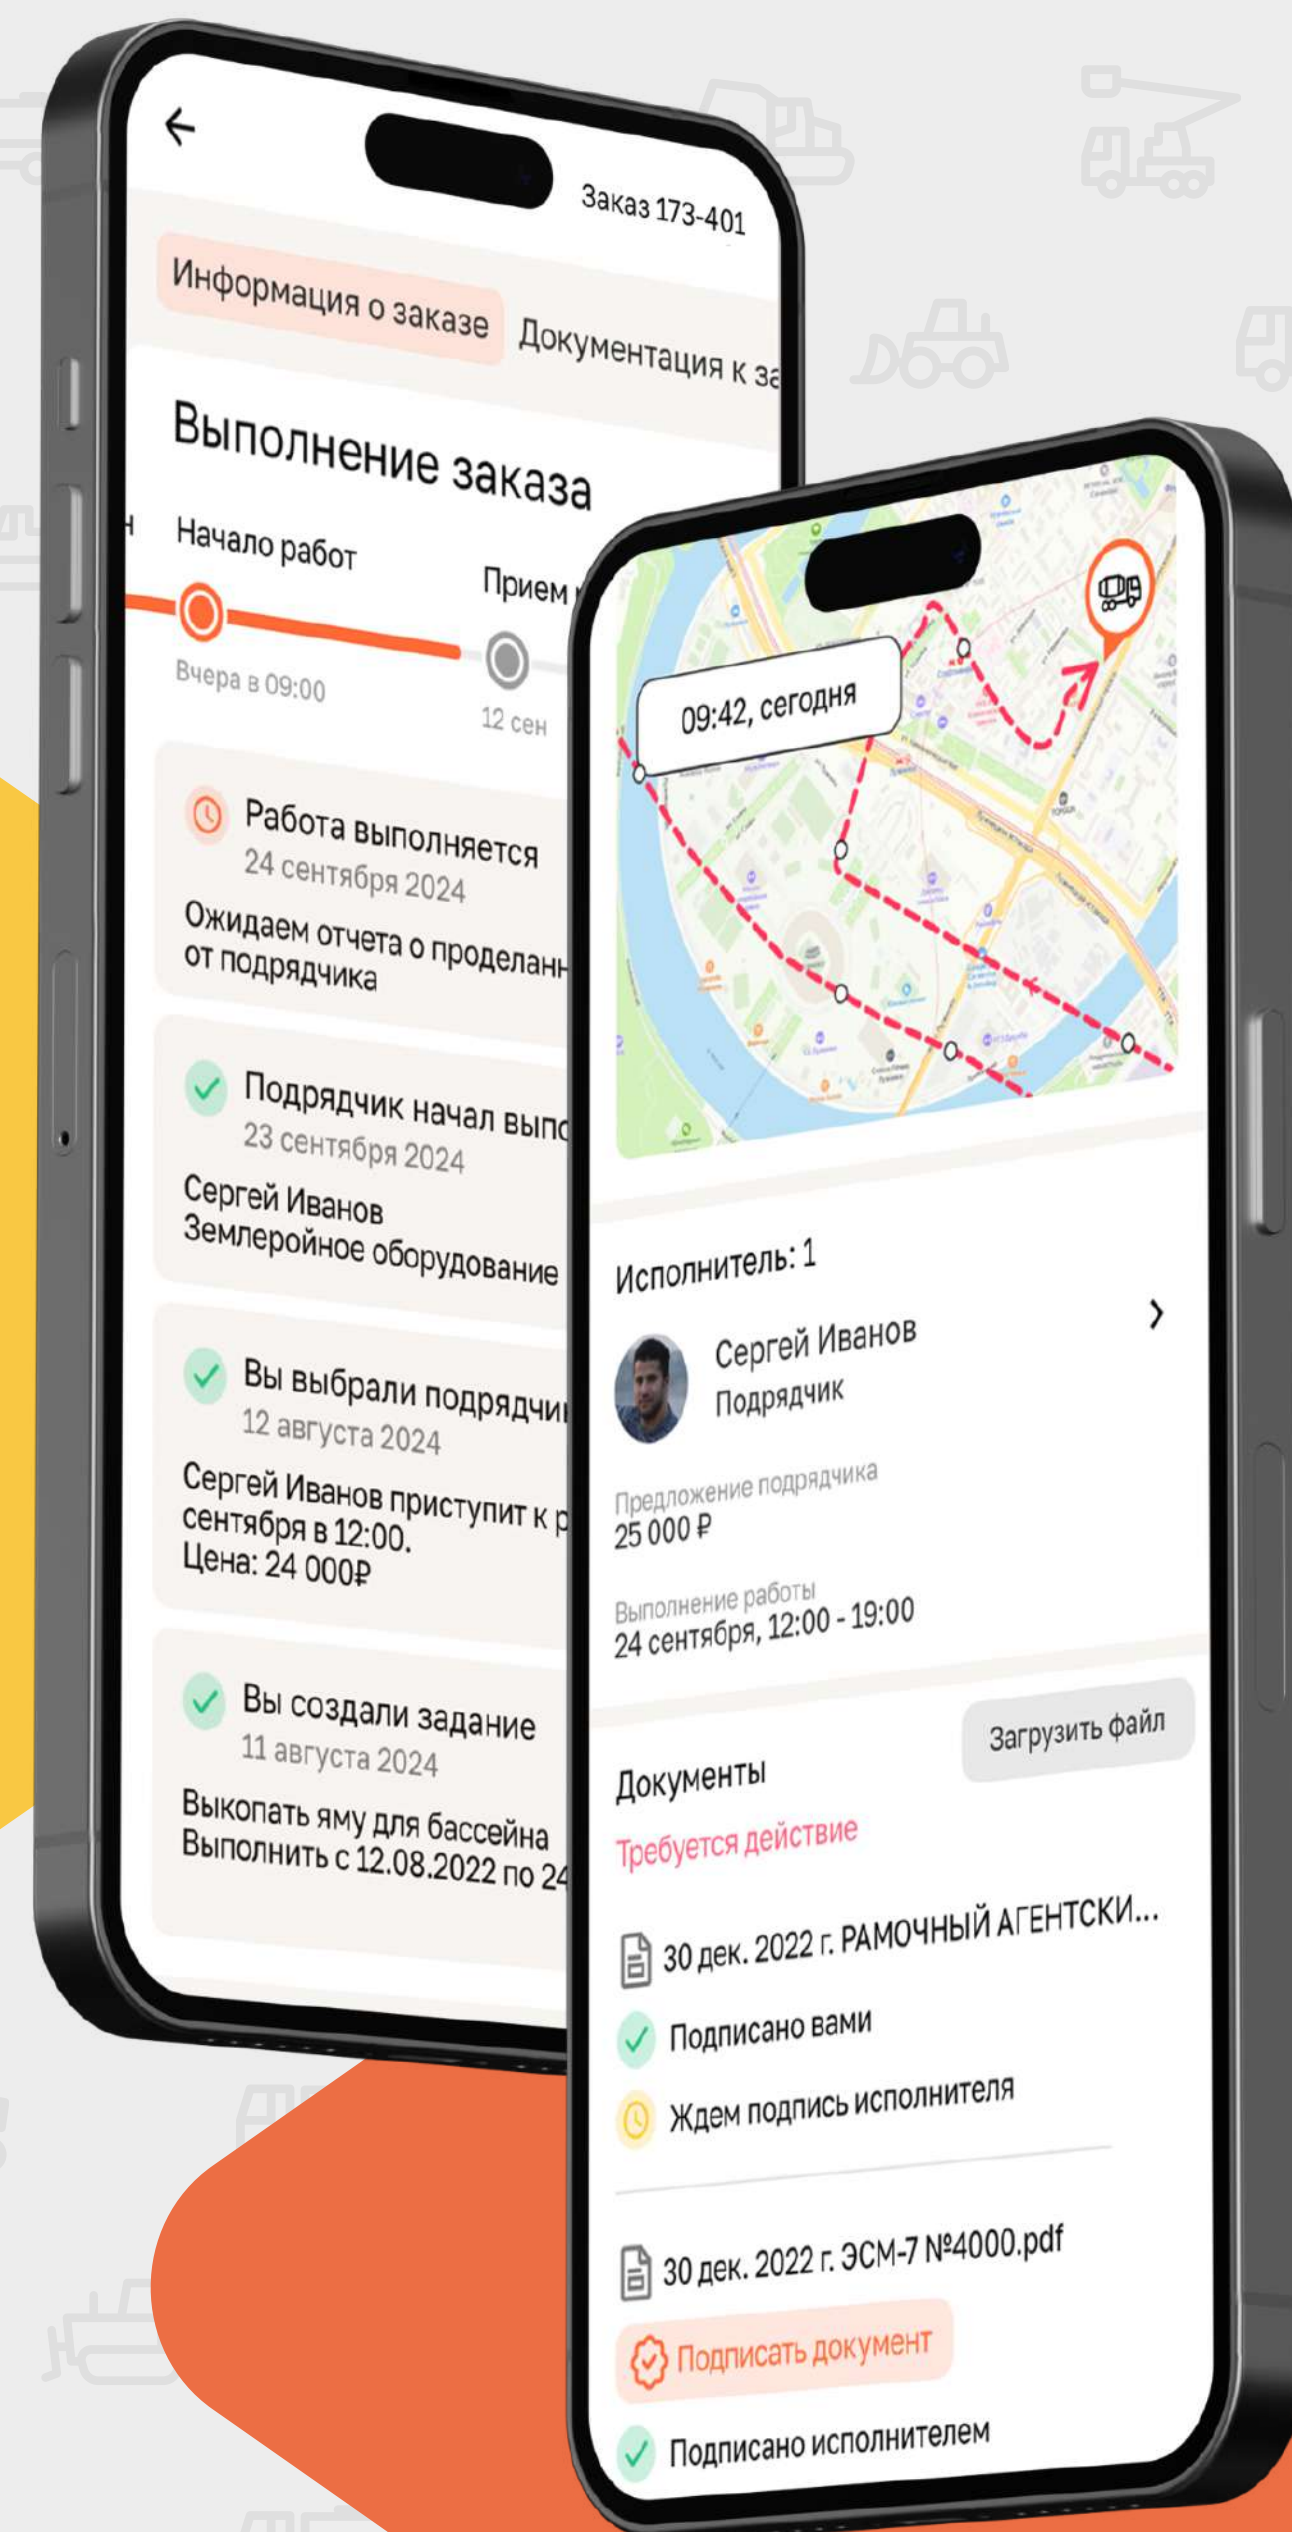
Заказ 173-401

Информация о заказе
Документация к за

Выполнение заказа

Начало работ
Вчера в 09:00
Прием
12 сен

Работа выполняется
24 сентября 2024
Ожидаем отчета о проделанн
от подрядчика

Подрядчик начал вып
23 сентября 2024
Сергей Иванов
Землеройное оборудование

Вы выбрали подрядчи
12 августа 2024
Сергей Иванов приступит к р
сентября в 12:00.
Цена: 24 000₽

Вы создали задание
11 августа 2024
Выкопать яму для бассейна
Выполнить с 12.08.2022 по 24

09:42, сегодня

Исполнитель: 1

Сергей Иванов
Подрядчик

Предложение подрядчика
25 000 ₽

Выполнение работы
24 сентября, 12:00 - 19:00

Документы
Загрузить файл
Требуется действие

30 дек. 2022 г. РАМОЧНЫЙ АГЕНТСКИ...
Подписано вами
Ждем подпись исполнителя

30 дек. 2022 г. ЭСМ-7 №4000.pdf
Подписать документ
Подписано исполнителем